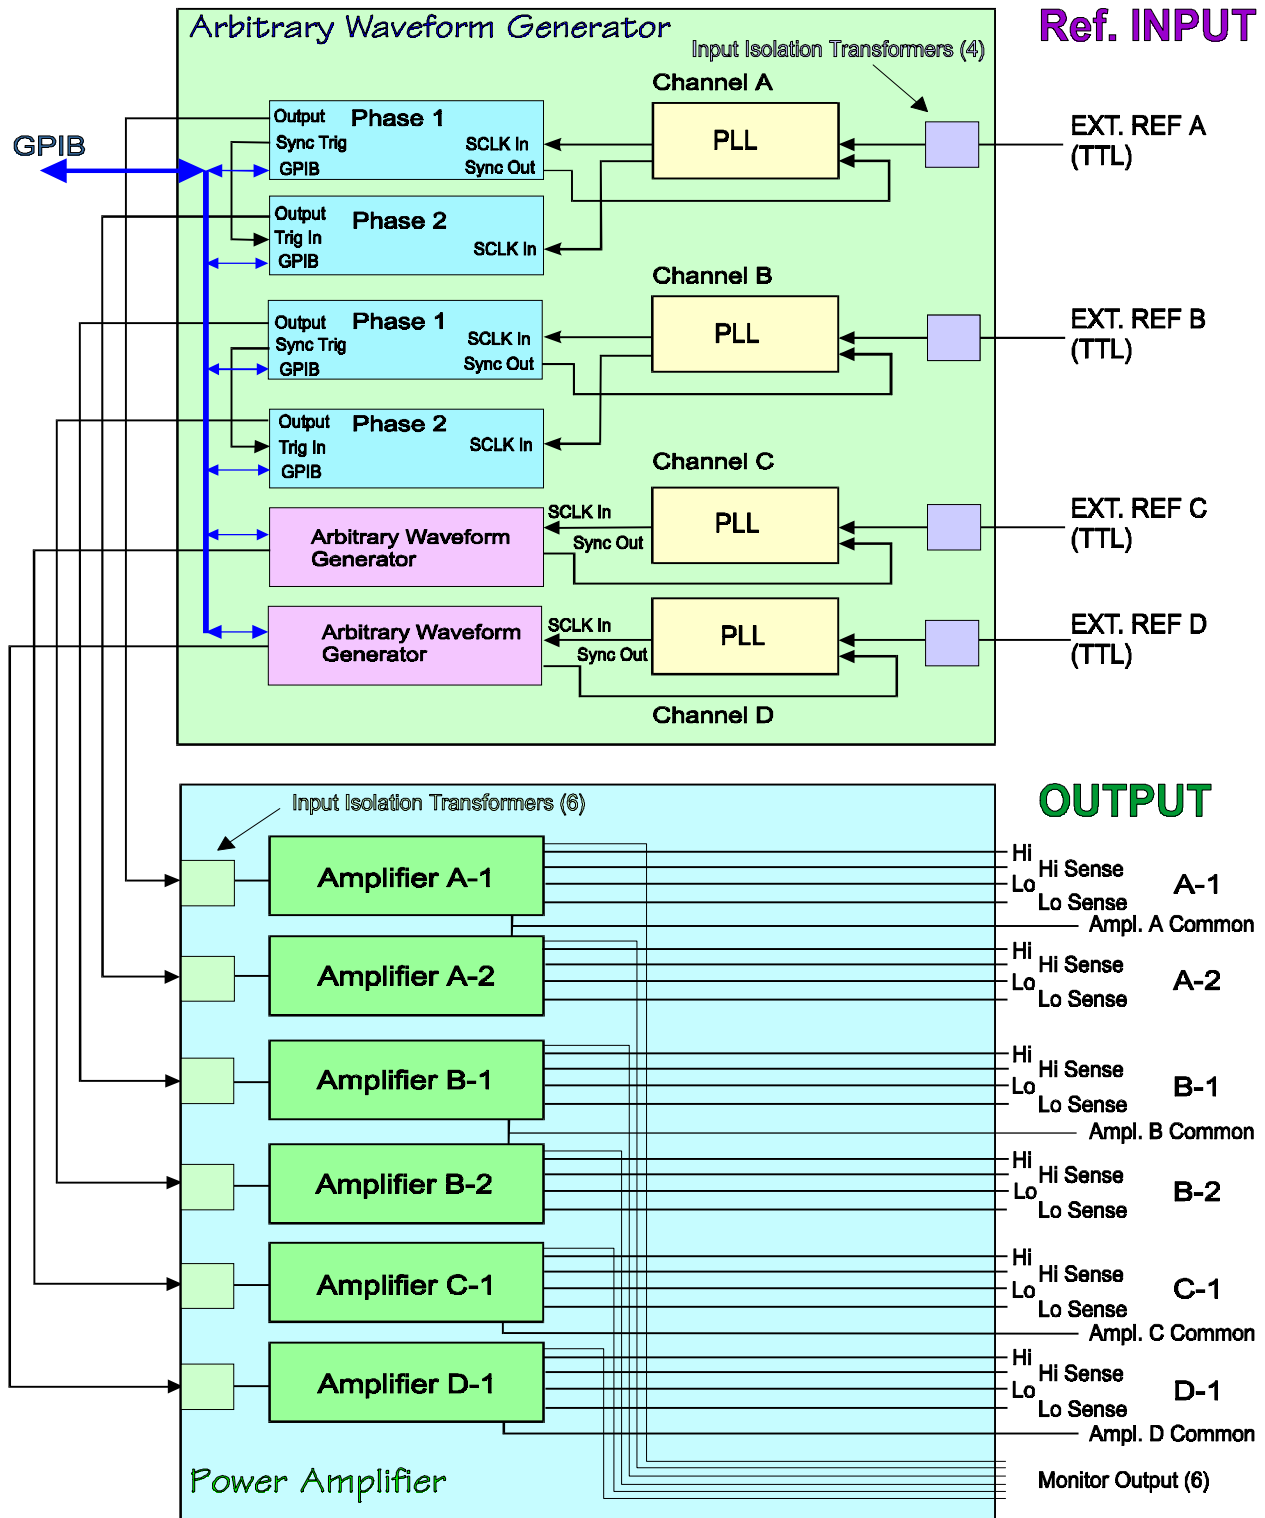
Arbitrary Waveform Generator

Ref. INPUT

Input Isolation Transformers (4)

Channel A

GPIB

Output Phase 1
Sync Trig
GPIB
SCLK In
Sync Out

PLL

EXT. REF A
(TTL)

Output Phase 2
Trig In
GPIB
SCLK In

Channel B

Output Phase 1
Sync Trig
GPIB
SCLK In
Sync Out

PLL

EXT. REF B
(TTL)

Output Phase 2
Trig In
GPIB
SCLK In

Channel C

SCLK In
Sync Out

Arbitrary Waveform Generator

PLL

EXT. REF C
(TTL)

SCLK In
Sync Out

Arbitrary Waveform Generator

PLL

EXT. REF D
(TTL)

Channel D

Input Isolation Transformers (6)

OUTPUT

Amplifier A-1
Hi
Hi Sense
Lo
Lo Sense
A-1
Ampl. A Common

Amplifier A-2
Hi
Hi Sense
Lo
Lo Sense
A-2

Amplifier B-1
Hi
Hi Sense
Lo
Lo Sense
B-1
Ampl. B Common

Amplifier B-2
Hi
Hi Sense
Lo
Lo Sense
B-2

Amplifier C-1
Hi
Hi Sense
Lo
Lo Sense
C-1
Ampl. C Common

Amplifier D-1
Hi
Hi Sense
Lo
Lo Sense
D-1
Ampl. D Common

Power Amplifier

Monitor Output (6)